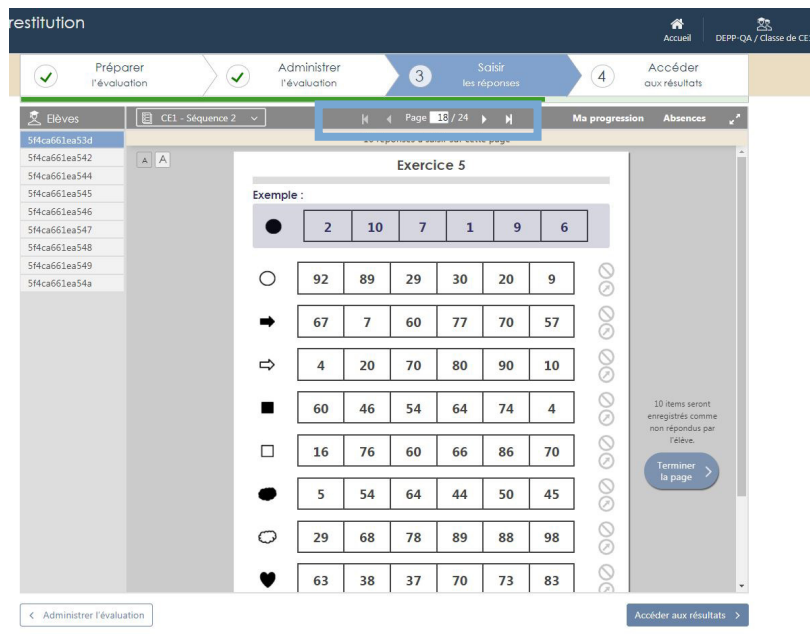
restitution

Accueil

DEPP-QA / Classe de CE

Préparer l'évaluation

Administrer l'évaluation

3 Saisir les réponses

4 Accéder aux résultats

Élèves

5f4ca661ea53d
5f4ca661ea542
5f4ca661ea544
5f4ca661ea545
5f4ca661ea546
5f4ca661ea547
5f4ca661ea548
5f4ca661ea549
5f4ca661ea54a

CE1 - Séquence 2

Page 18 / 24

Ma progression

Absences

A A

Exercice 5

Exemple :

| 2 | 10 | 7 | 1 | 9 | 6 |
|---|---|---|---|---|---|

| 92 | 89 | 29 | 30 | 20 | 9 |
|---|---|---|---|---|---|
| 67 | 7 | 60 | 77 | 70 | 57 |
| 4 | 20 | 70 | 80 | 90 | 10 |
| 60 | 46 | 54 | 64 | 74 | 4 |
| 16 | 76 | 60 | 66 | 86 | 70 |
| 5 | 54 | 64 | 44 | 50 | 45 |
| 29 | 68 | 78 | 89 | 88 | 98 |
| 63 | 38 | 37 | 70 | 73 | 83 |

10 items seront enregistrés comme non répondus par l'élève.

Terminer la page

Administrer l'évaluation

Accéder aux résultats